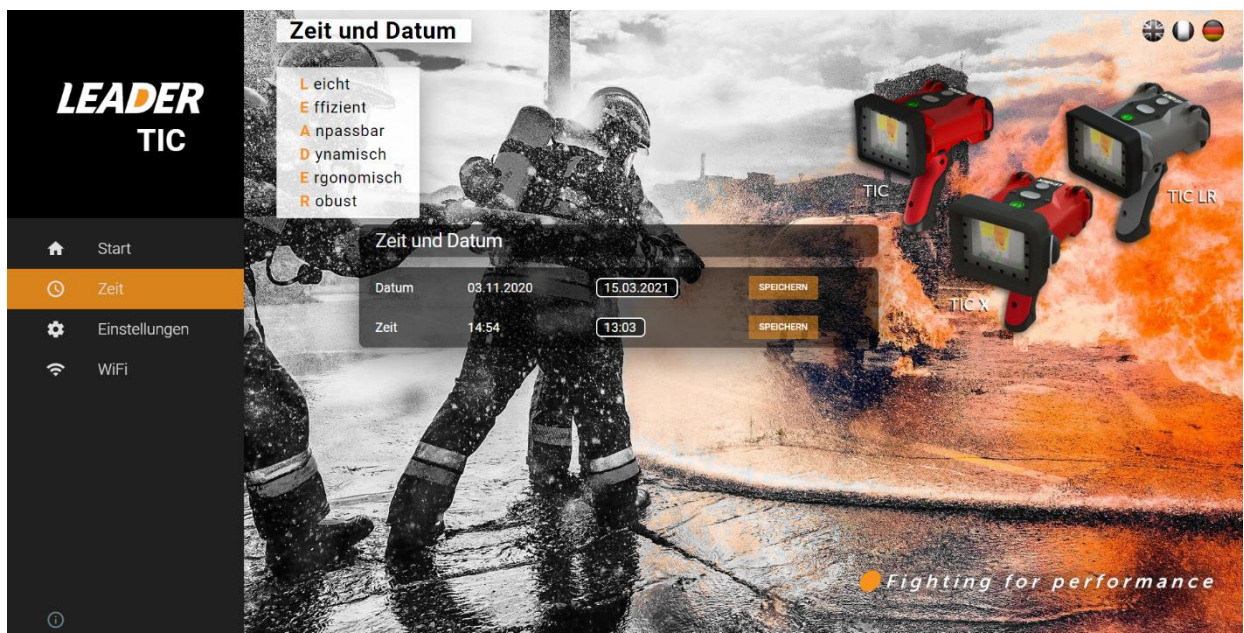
LEADER
TIC

Start
Zeit
Einstellungen
WiFi

Zeit und Datum

Leicht
Effizient
Anpassbar
Dynamisch
Ergonomisch
Robust

Zeit und Datum

| Datum | 03.11.2020 | 15.03.2021 | SPEICHERN |
|---|---|---|---|
| Zeit | 14:54 | 13:03 | SPEICHERN |

TIC
TIC LR
TIC X

Fighting for performance